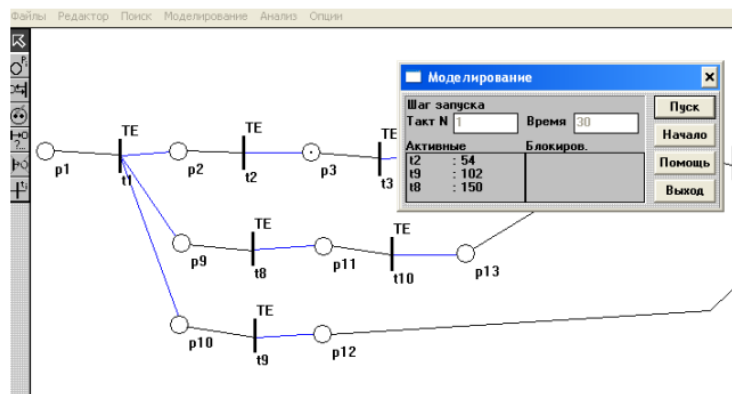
Файлы Редактор Поиск Моделирование Анализ Опции

Моделирование

Шаг запуска
Такт N 1
Время 30

Активные
t2 : 54
t9 : 102
t8 : 150

Блокиров.

Пуск
Начало
Помощь
Выход

TE
TE
TE
TE
TE
TE

p1
t1
p2
t2
p3
t3
p9
t8
p11
t10
p13
p10
t9
p12